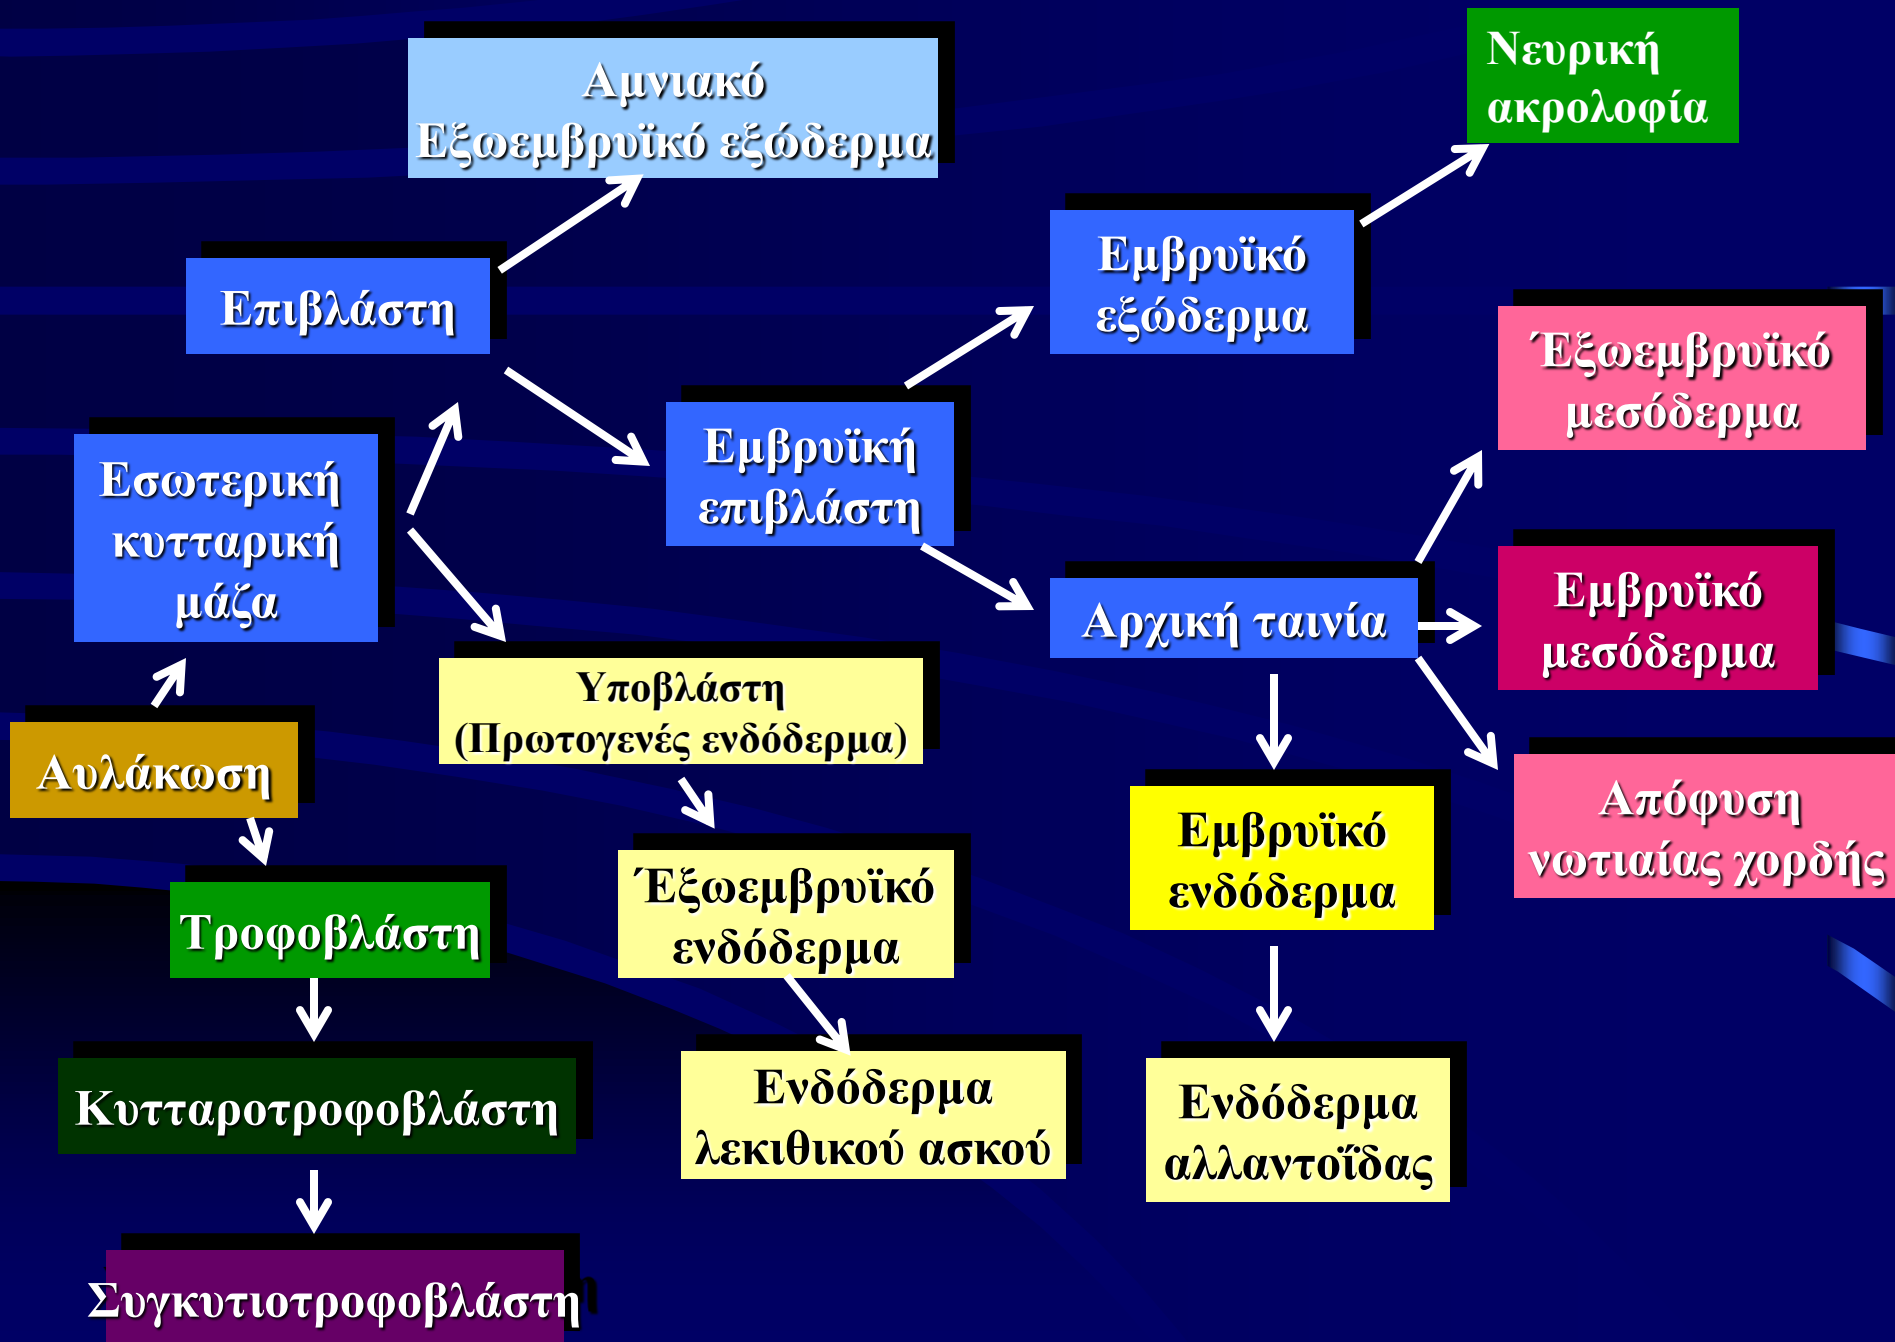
Αμνιακό Εξωεμβρυϊκό εξώδερμα

Νευρική ακρολοφία

Επιβλάστη

Εμβρυϊκό εξώδερμα

Έξωεμβρυϊκό μεσόδερμα

Εσωτερική κυτταρική μάζα

Εμβρυϊκή επιβλάστη

Αρχική ταινία

Εμβρυϊκό μεσόδερμα

Υποβλάστη (Πρωτογενές ενδόδερμα)

Αυλάκωση

Απόφυση νωτιαίας χορδής

Εμβρυϊκό ενδόδερμα

Έξωεμβρυϊκό ενδόδερμα

Τροφοβλάστη

Κυτταροτροφοβλάστη

Ενδόδερμα λεκιθικού ασκού

Ενδόδερμα αλλαντοΐδας

Συγκυτιοτροφοβλάστη